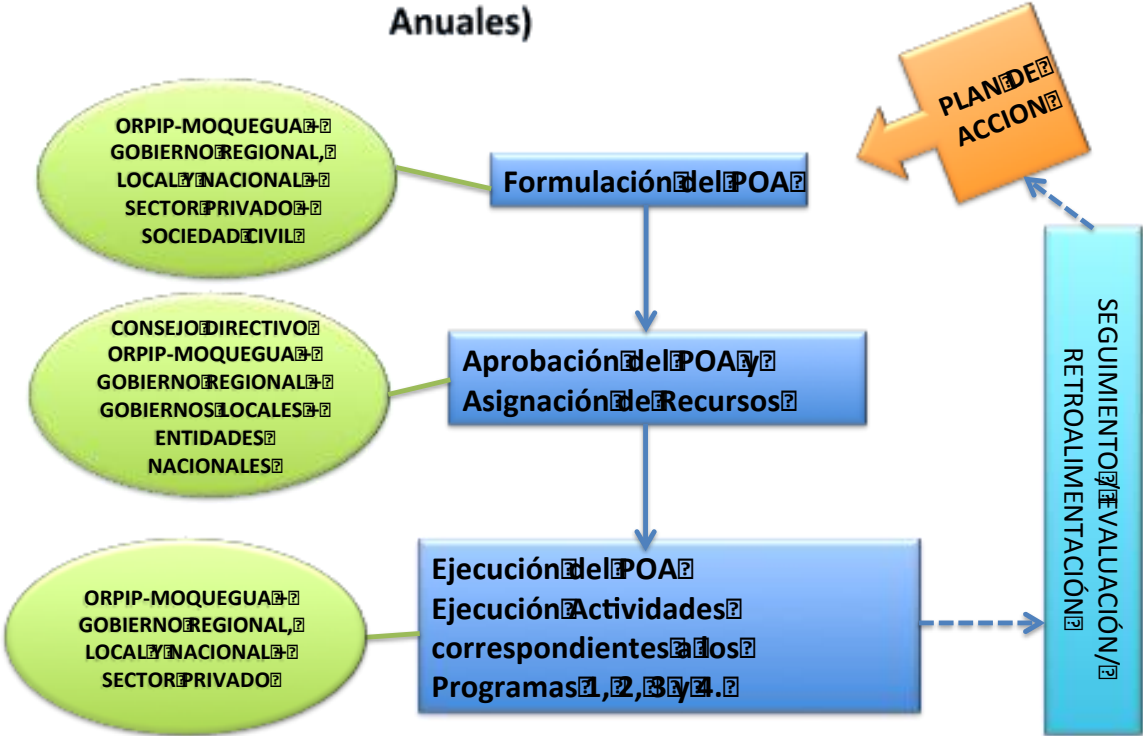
Anuales)

PLAN DE ACCION

ORPIP-MOQUEGUA – GOBIERNO REGIONAL, LOCAL Y NACIONAL – SECTOR PRIVADO – SOCIEDAD CIVIL

Formulación del POA

CONSEJO DIRECTIVO ORPIP-MOQUEGUA – GOBIERNO REGIONAL – GOBIERNOS LOCALES – ENTIDADES NACIONALES

Aprobación del POA y Asignación de Recursos

SEGUIMIENTO / EVALUACIÓN / RETROALIMENTACIÓN

ORPIP-MOQUEGUA – GOBIERNO REGIONAL, LOCAL Y NACIONAL – SECTOR PRIVADO

Ejecución del POA
Ejecución Actividades correspondientes a los Programas 1, 2, 3 y 4.